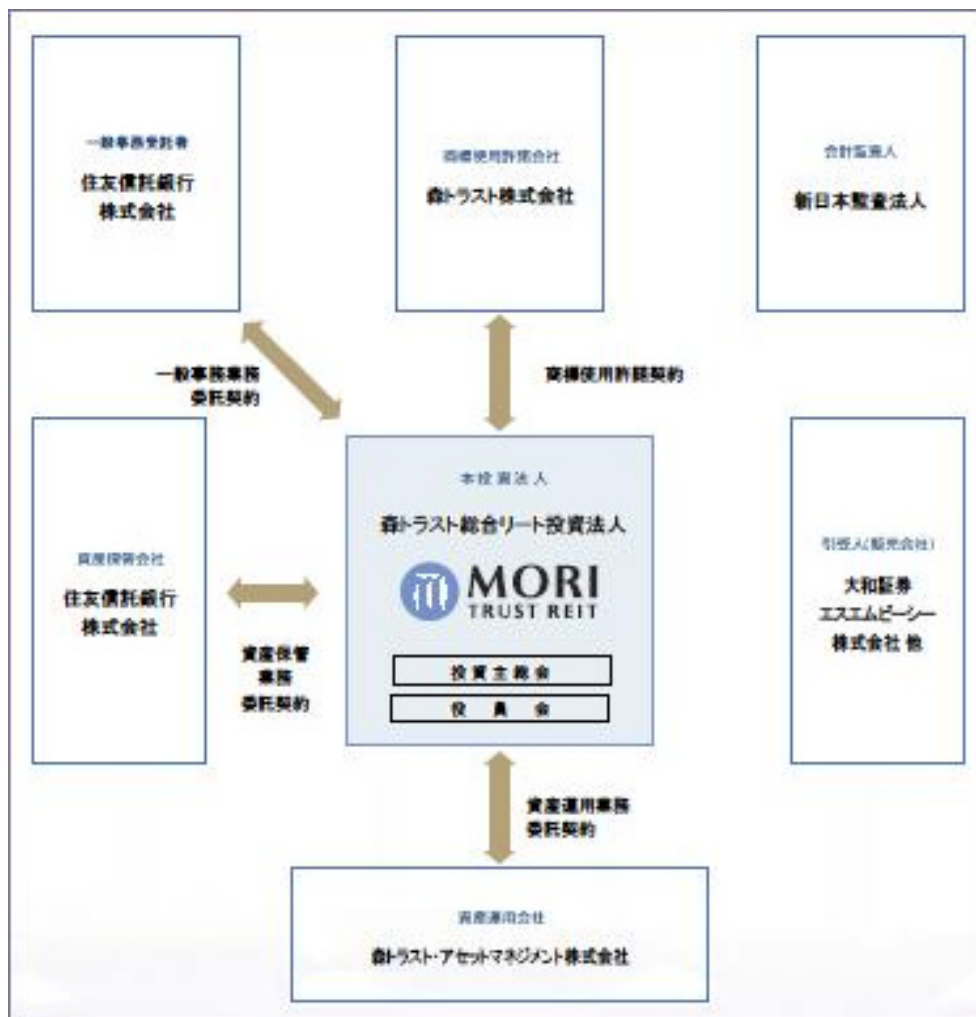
一般事務受託者

住友信託銀行株式会社

商標使用許諾会社

森トラスト株式会社

会計監査人

新日本監査法人

一般事務業務委託契約

商標使用許諾契約

資産保管会社

住友信託銀行株式会社

本投資法人

森トラスト総合リート投資法人

MORI TRUST REIT

投資主総会

役員会

引受人(販売会社)

大和証券エスエムビーシー株式会社 他

資産保管業務委託契約

資産運用業務委託契約

資産運用会社

森トラスト・アセットマネジメント株式会社